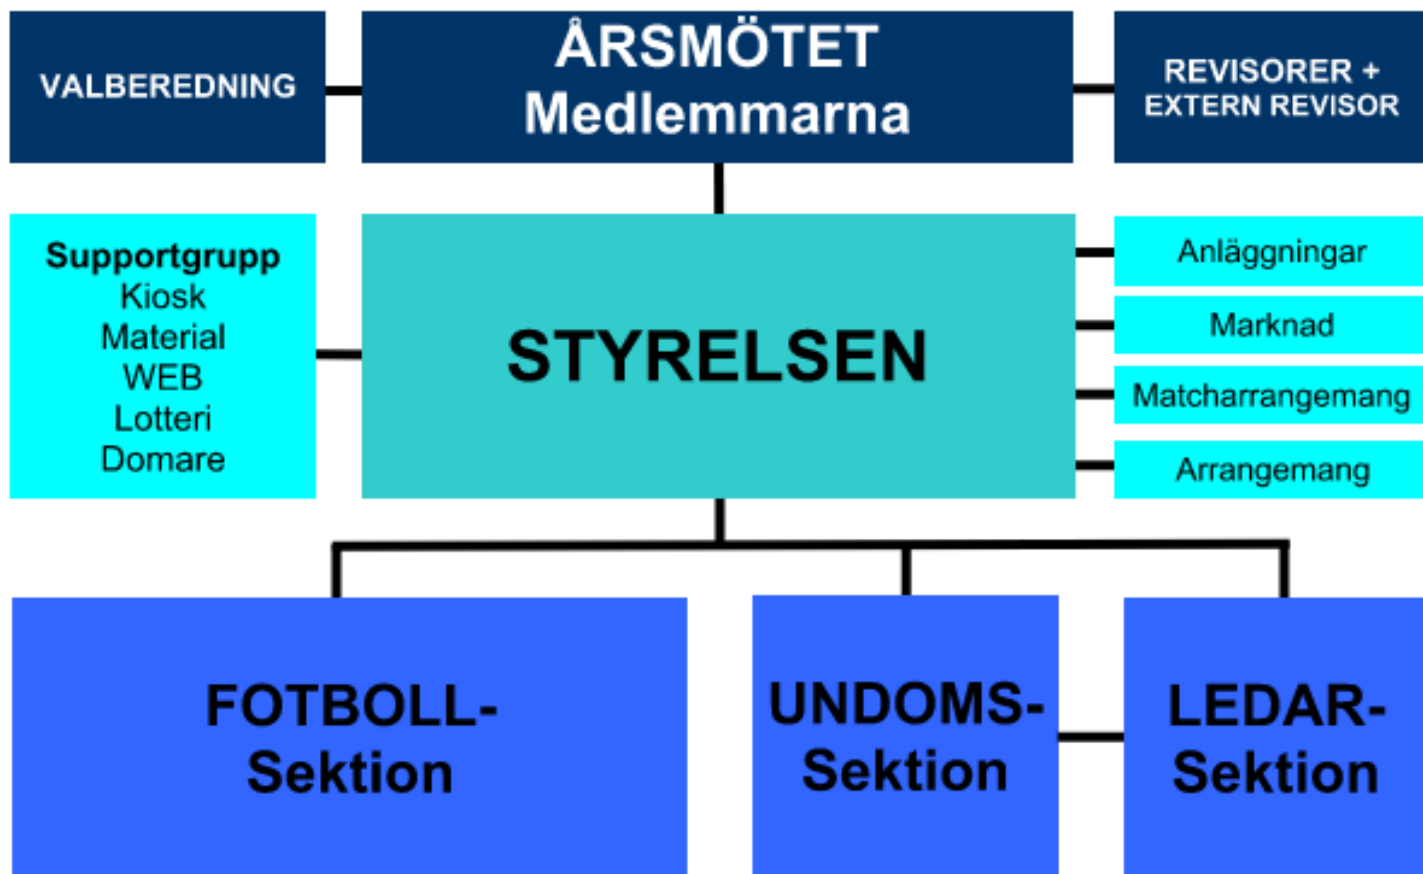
VALBEREDNING

ÅRSMÖTET
Medlemmarna

REVISORER +
EXTERN REVISOR

Supportgrupp
Kiosk
Material
WEB
Lotteri
Domare

STYRELSEN

Anläggningar

Marknad

Matcharrangemang

Arrangemang

FOTBOLL-
Sektion

UNDOMS-
Sektion

LEDAR-
Sektion